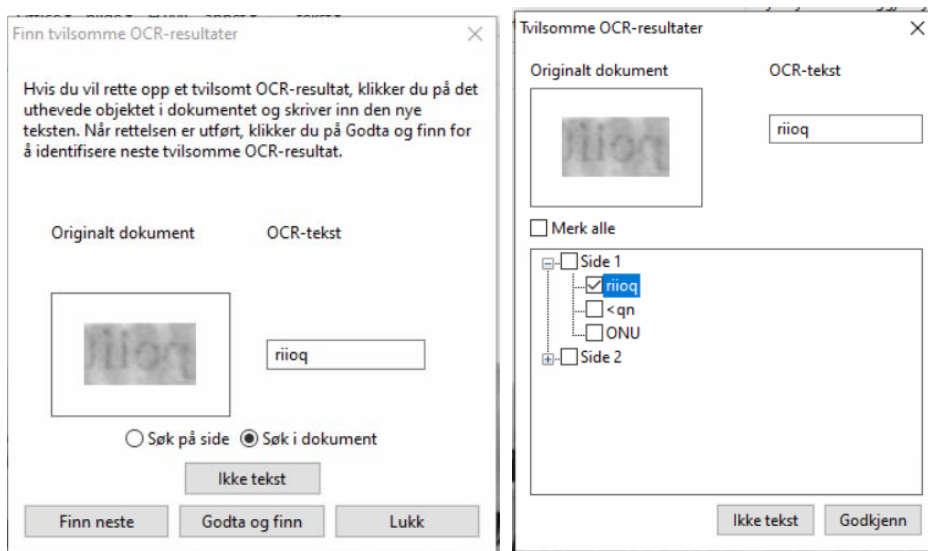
Finn tvilsomme OCR-resultater

Hvis du vil rette opp et tvilsomt OCR-resultat, klikker du på det uthevede objektet i dokumentet og skriver inn den nye teksten. Når rettelsen er utført, klikker du på Godta og finn for å identifisere neste tvilsomme OCR-resultat.

Originalt dokument

OCR-tekst

riioq

Søk på side

Søk i dokument

Ikke tekst

Finn neste

Godta og finn

Lukk

Tvilsomme OCR-resultater

Originalt dokument

OCR-tekst

riioq

Merk alle

Side 1

riioq

<qn

ONU

Side 2

Ikke tekst

Godkjenn